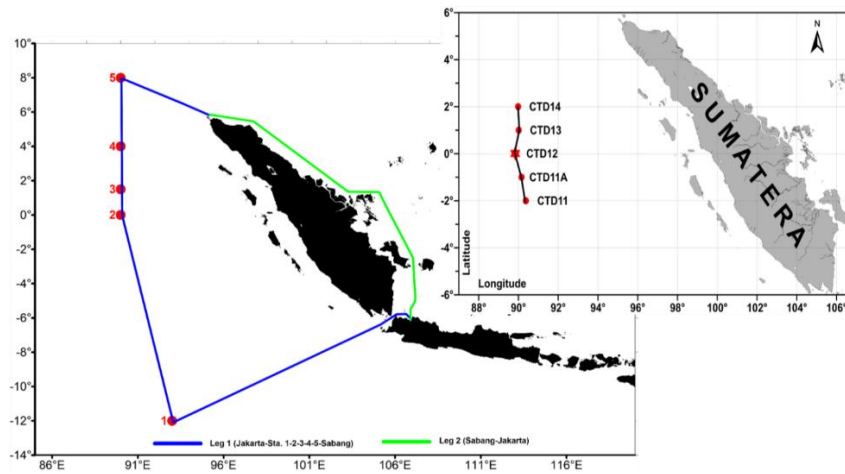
10°
8°
6°
4°
2°
0°
-2°
-4°
-6°
-8°
-10°
-12°
-14°

5
4
3
2
1

86°E 91°E 96°E 101°E 106°E 111°E 116°E

Leg 1 (Jakarta-Sta. 1-2-3-4-5-Sabang)
Leg 2 (Sabang-Jakarta)

6°
4°
2°
0°
-2°
-4°
-6°

N

CTD14
CTD13
CTD12
CTD11A
CTD11

SUMATERA

Latitude
Longitude

88° 90° 92° 94° 96° 98° 100° 102° 104° 106°